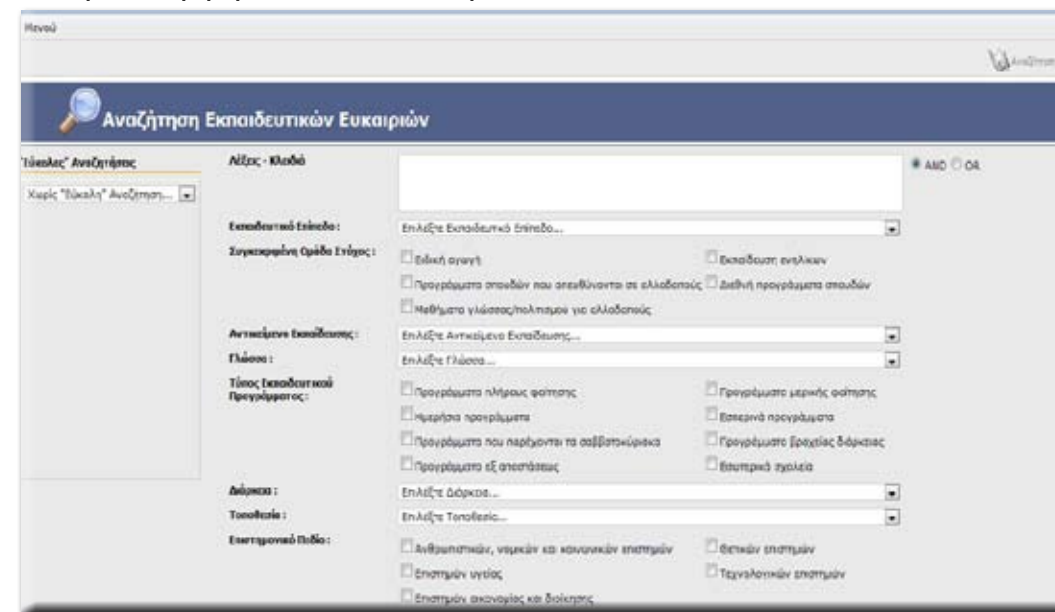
Μενού

Αναζήτηση

Αναζήτηση Εκπαιδευτικών Ευκαιριών

"Έξυπνες" Αναζητήσεις

Χωρίς "Έξυπνη" Αναζήτηση...

Λέξεις - Κλειδιά

AND OR

Εκπαιδευτικό Επίπεδο : Επιλέξτε Εκπαιδευτικό Επίπεδο...

Συγκεκριμένη Ομάδα Στόχος : Ειδική αγωγή

Εκπαίδευση ενηλίκων

Προγράμματα σπουδών που απευθύνονται σε αλλοδαπούς

Διεθνή προγράμματα σπουδών

Μαθήματα γλώσσας/πολιτισμού για αλλοδαπούς

Αντικείμενο Εκπαίδευσης : Επιλέξτε Αντικείμενο Εκπαίδευσης...

Γλώσσα : Επιλέξτε Γλώσσα...

Τύπος Εκπαιδευτικού Προγράμματος : Προγράμματα πλήρους φοίτησης

Προγράμματα μερικής φοίτησης

Ημερήσια προγράμματα

Εσπερινά προγράμματα

Προγράμματα που παρέχονται τα σαββατοκύριακα

Προγράμματα βραχείας διάρκειας

Προγράμματα εξ αποστάσεως

Εσωτερικά σχολεία

Διάρκεια : Επιλέξτε Διάρκεια...

Τοποθεσία : Επιλέξτε Τοποθεσία...

Επιστημονικό Πεδίο : Ανθρωπιστικών, νομικών και κοινωνικών επιστημών

Θετικών επιστημών

Επιστημών υγείας

Τεχνολογικών επιστημών

Επιστημών οικονομίας και διοίκησης